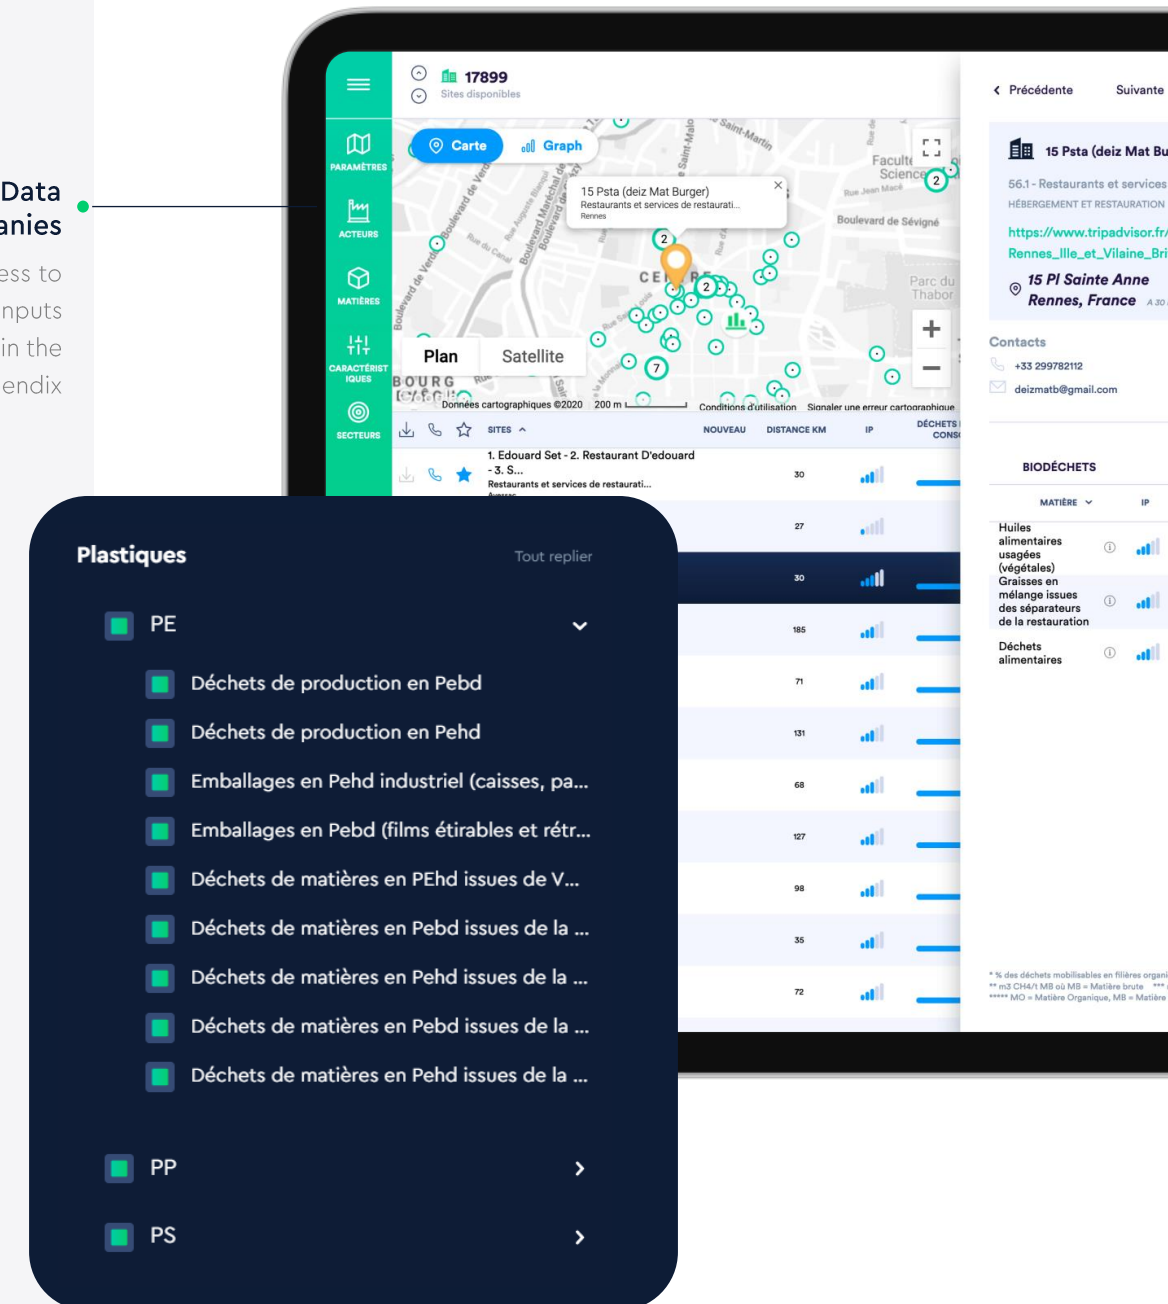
Data
anies
ess to
nputs
in the
endix

PARAMÈTRES
ACTEURS
MATIÈRES
CARACTÉRISTIQUES
SECTEURS

17899
Sites disponibles

Carte
Graph

15 Psta (deiz Mat Burger)
Restaurants et services de restaurati...
Rennes

Boulevard de Sévigné
Parc du Thabor
Faculté Sciences

Plan
Satellite

Données cartographiques ©2020 200 m Conditions d'utilisation Signaler une erreur cartographique

SITES
NOUVEAU
DISTANCE KM
IP
DÉCHETS CONS

1. Edouard Set - 2. Restaurant D'edouard - 3. S...
Restaurants et services de restaurati...

30
27
30
185
71
131
68
127
98
35
72

Précédente
Suivante

15 Psta (deiz Mat Bu
56.1 - Restaurants et services
HÉBERGEMENT ET RESTAURATION
https://www.tripadvisor.fr/
Rennes_Ille_et_Vilaine_Bri
15 Pl Sainte Anne
Rennes, France

Contacts
+33 299782112
deizmatb@gmail.com

BIODÉCHETS
MATIÈRE
IP
Huiles alimentaires usagées (végétales)
Graisses en mélange issues des séparateurs de la restauration
Déchets alimentaires

* % des déchets mobilisables en filières organi
** m3 CH4/t MB où MB = Matière brute
***** MO = Matière Organique, MB = Matière

Plastiques
Tout replier
PE
Déchets de production en Pebd
Déchets de production en Pehd
Emballages en Pehd industriel (caisses, pa...
Emballages en Pebd (films étirables et rétr...
Déchets de matières en PEhd issues de V...
Déchets de matières en Pebd issues de la ...
Déchets de matières en Pehd issues de la ...
Déchets de matières en Pebd issues de la ...
Déchets de matières en Pehd issues de la ...
PP
PS